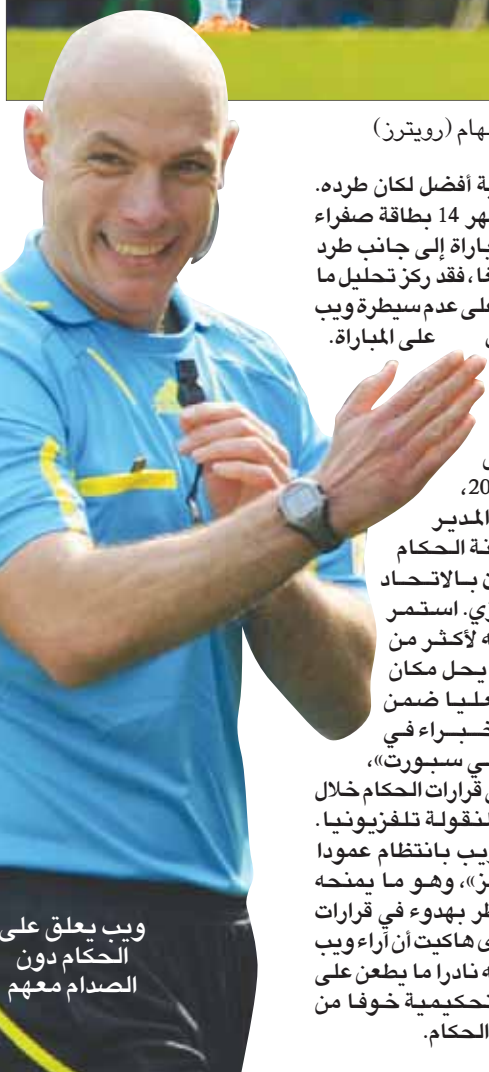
هام (رويترز)

ية أفضل لكان طرده. هر 14 بطاقة صفراء باراة إلى جانب طرد فا، فقد ركز تحليل ما على عدم سيطرة ويب على المباراة.

20،
المدير
نة الحكام
ن بالاتحاد
ي. استمر
ه لأكثر من
يحل مكان
عليا ضمن
خبراء في
ي سبورت»،
 قرارات الحكام خلال
لمنقولة تلفزيونيا.
يب بانتظام عمودا
ز»، وهو ما يمنحه
ظر بهدوء في قرارات
ى هاكيت أن آراء ويب
ه نادرا ما يطعن على
تحكيمية خوفا من
الحكام.

ويب يعلق على الحكام دون الصدام معهم